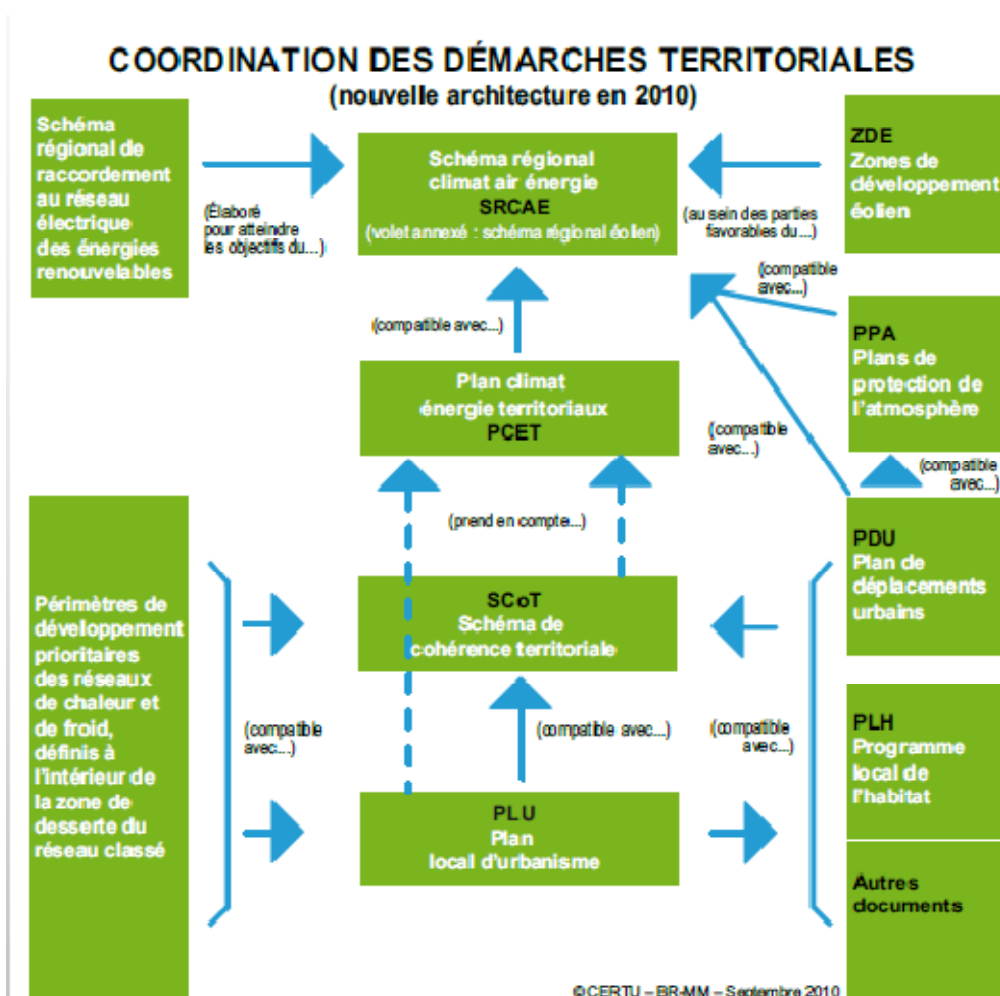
COORDINATION DES DÉMARCHES TERRITORIALES
(nouvelle architecture en 2010)

Schéma régional de raccordement au réseau électrique des énergies renouvelables

(Élaboré pour atteindre les objectifs du...)

Schéma régional climat air énergie
SRCAE
(volet annexé : schéma régional éolien)

(au sein des parties favorables du...)

ZDE
Zones de développement éolien

(compatible avec...)

PPA
Plans de protection de l'atmosphère

(compatible avec...)

Plan climat énergie territoriaux
PCET

(compatible avec...)

(compatible avec...)

(prend en compte...)

Périmètres de développement prioritaires des réseaux de chaleur et de froid, définis à l'intérieur de la zone de desserte du réseau classé

SCoT
Schéma de cohérence territoriale

PDU
Plan de déplacements urbains

(compatible avec...)

(compatible avec...)

(compatible avec...)

PLH
Programme local de l'habitat

PLU
Plan local d'urbanisme

Autres documents

© CERTU – BR-MM – Septembre 2010